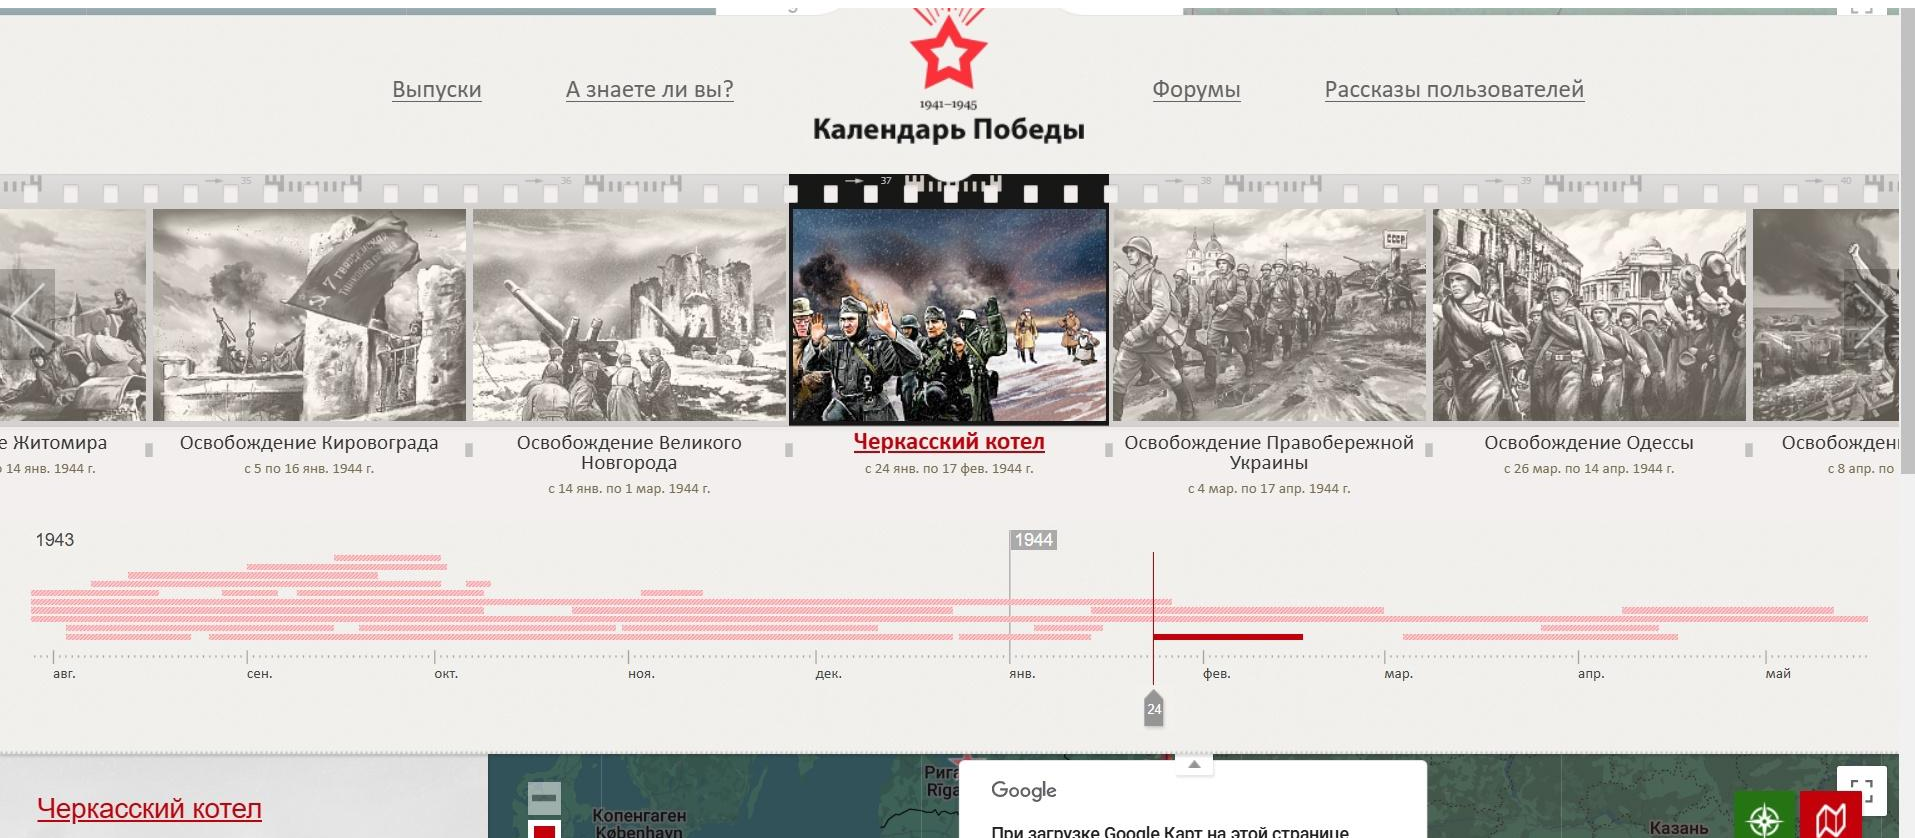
Выпуски А знаете ли вы?

1941–1945
Календарь Победы

Форумы Рассказы пользователей

35 36 37 38 39 40

е Житомира
14 янв. 1944 г.

Освобождение Кировограда
с 5 по 16 янв. 1944 г.

Освобождение Великого Новгорода
с 14 янв. по 1 мар. 1944 г.

Черкасский котел
с 24 янв. по 17 фев. 1944 г.

Освобождение Правобережной Украины
с 4 мар. по 17 апр. 1944 г.

Освобождение Одессы
с 26 мар. по 14 апр. 1944 г.

Освобожден
с 8 апр. по

1943
1944

авг. сен. окт. ноя. дек. янв. фев. мар. апр. май

24

Черкасский котел

Копенгаген
København
Рига
Riga
Google
При загрузке Google Карт на этой странице
Казань